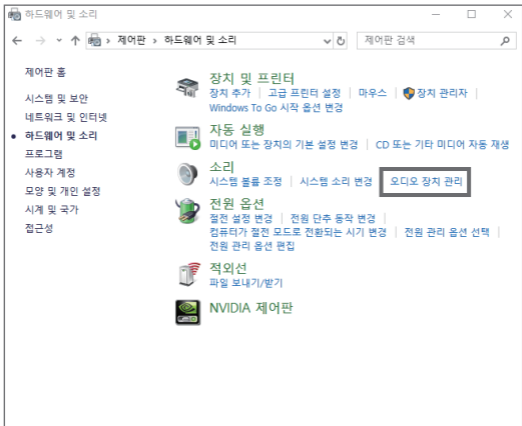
하드웨어 및 소리

제어판 > 하드웨어 및 소리

제어판 검색

제어판 홈

시스템 및 보안

네트워크 및 인터넷

하드웨어 및 소리

프로그램

사용자 계정

모양 및 개인 설정

시계 및 국가

접근성

장치 및 프린터
장치 추가 | 고급 프린터 설정 | 마우스 | 장치 관리자
Windows To Go 시작 옵션 변경

자동 실행
미디어 또는 장치의 기본 설정 변경 | CD 또는 기타 미디어 자동 재생

소리
시스템 볼륨 조정 | 시스템 소리 변경 | 오디오 장치 관리

전원 옵션
절전 설정 변경 | 전원 단추 동작 변경
컴퓨터가 절전 모드로 전환되는 시기 변경 | 전원 관리 옵션 선택
전원 관리 옵션 편집

적외선
파일 보내기/받기

NVIDIA 제어판